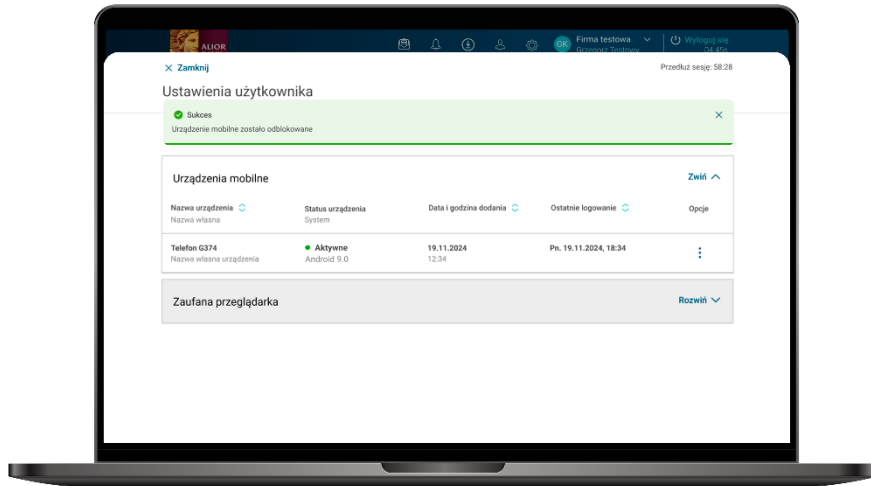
ALIOR

GK Firma testowa
Grzegorz Testowy

Wyloguj się
04:45s

Zamknij

Przedłuż sesję: 58:28

Ustawienia użytkownika

Sukces
Urządzenie mobilne zostało odblokowane

Urządzenia mobilne

Zwiń

| Nazwa urządzenia<br>Nazwa własna | Status urządzenia<br>System | Data i godzina dodania | Ostatnie logowanie | Opcje |
|---|---|---|---|---|
| Telefon G374<br>Nazwa własna urządzenia | Aktywne<br>Android 9.0 | 19.11.2024<br>12:34 | Pn. 19.11.2024, 18:34 | ⋮ |

Zaufana przeglądarka

Rozwiń